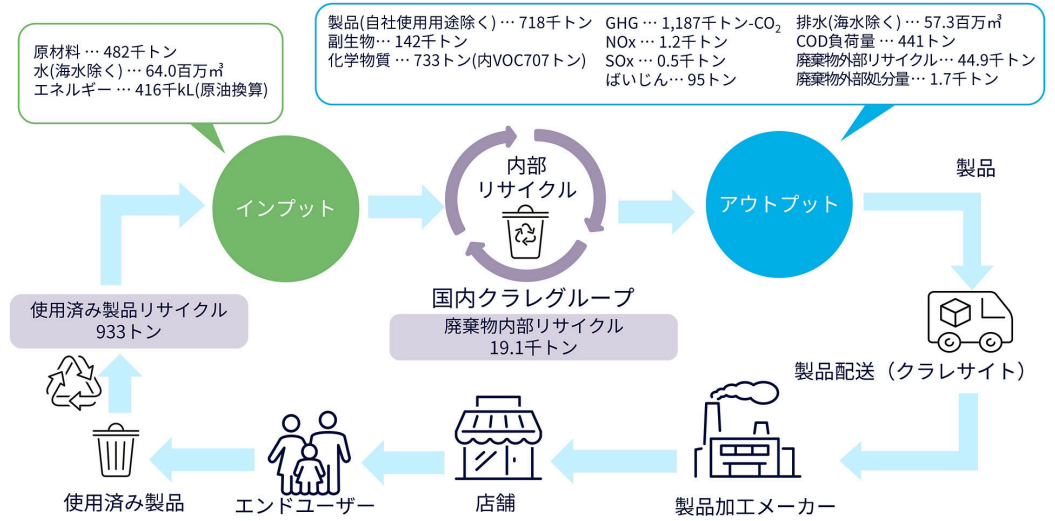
原材料 … 482千トン
水(海水除く) … 64.0百万㎥
エネルギー … 416千kL(原油換算)

製品(自社使用用途除く) … 718千トン
副生物… 142千トン
化学物質 … 733トン(内VOC707トン)

GHG … 1,187千トン-$CO_2$
NOx … 1.2千トン
SOx … 0.5千トン
ばいじん… 95トン

排水(海水除く) … 57.3百万㎥
COD負荷量 … 441トン
廃棄物外部リサイクル… 44.9千トン
廃棄物外部処分量… 1.7千トン

インプット

内部
リサイクル

アウトプット

製品

国内クラレグループ

廃棄物内部リサイクル
19.1千トン

使用済み製品リサイクル
933トン

製品配送（クラレサイト）

製品加工メーカー

店舗

エンドユーザー

使用済み製品